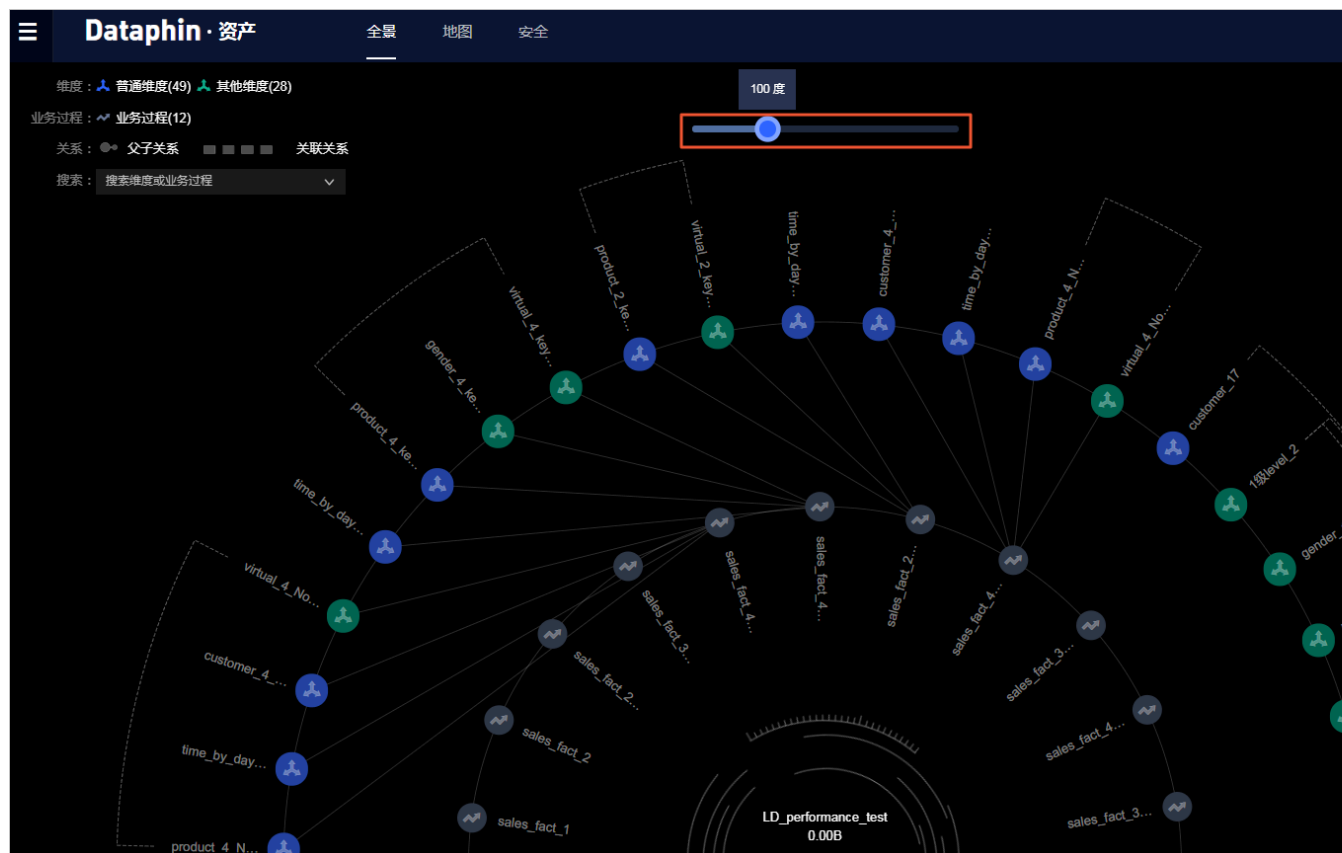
Dataphin · 资产

全景 地图 安全

维度： 普通维度(49) 其他维度(28)

业务过程： 业务过程(12)

关系： 父子关系 关联关系

搜索： 搜索维度或业务过程

100 度

product_2_ke...
virtual_2_key...
time_by_day...
customer_4_...
time_by_day...
product_4_N...
virtual_4_No...
customer_17
1级level_2
gender_
virtual_4_key...
gender_4_ke...
product_4_ke...
time_by_day...
virtual_4_No...
customer_4_...
time_by_day...
product_4_N...

sales_fact_4...
sales_fact_4...
sales_fact_2...
sales_fact_4...
sales_fact_3...
sales_fact_2...
sales_fact_3...
sales_fact_2
sales_fact_4...
sales_fact_1
sales_fact_3...

LD_performance_test
0.00B